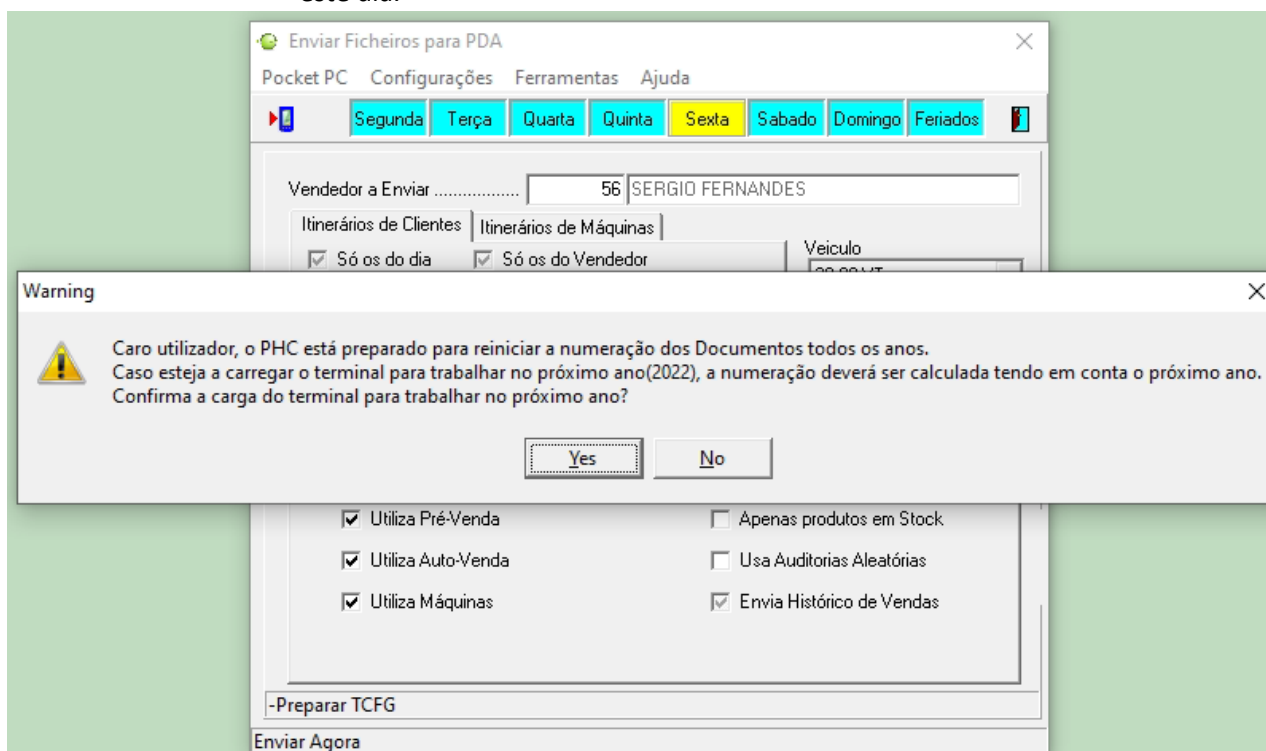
Enviar Ficheiros para PDA

Pocket PC Configurações Ferramentas Ajuda

Segunda Terça Quarta Quinta Sexta Sabado Domingo Feriados

Vendedor a Enviar ................ 56 SERGIO FERNANDES

Itinerários de Clientes | Itinerários de Máquinas

Só os do dia Só os do Vendedor

Veiculo

Warning

Caro utilizador, o PHC está preparado para reiniciar a numeração dos Documentos todos os anos.
Caso esteja a carregar o terminal para trabalhar no próximo ano(2022), a numeração deverá ser calculada tendo em conta o próximo ano.
Confirma a carga do terminal para trabalhar no próximo ano?

Yes No

Utiliza Pré-Venda
Apenas produtos em Stock
Utiliza Auto-Venda
Usa Auditorias Aleatórias
Utiliza Máquinas
Envia Histórico de Vendas

-Preparar TCFG

Enviar Agora